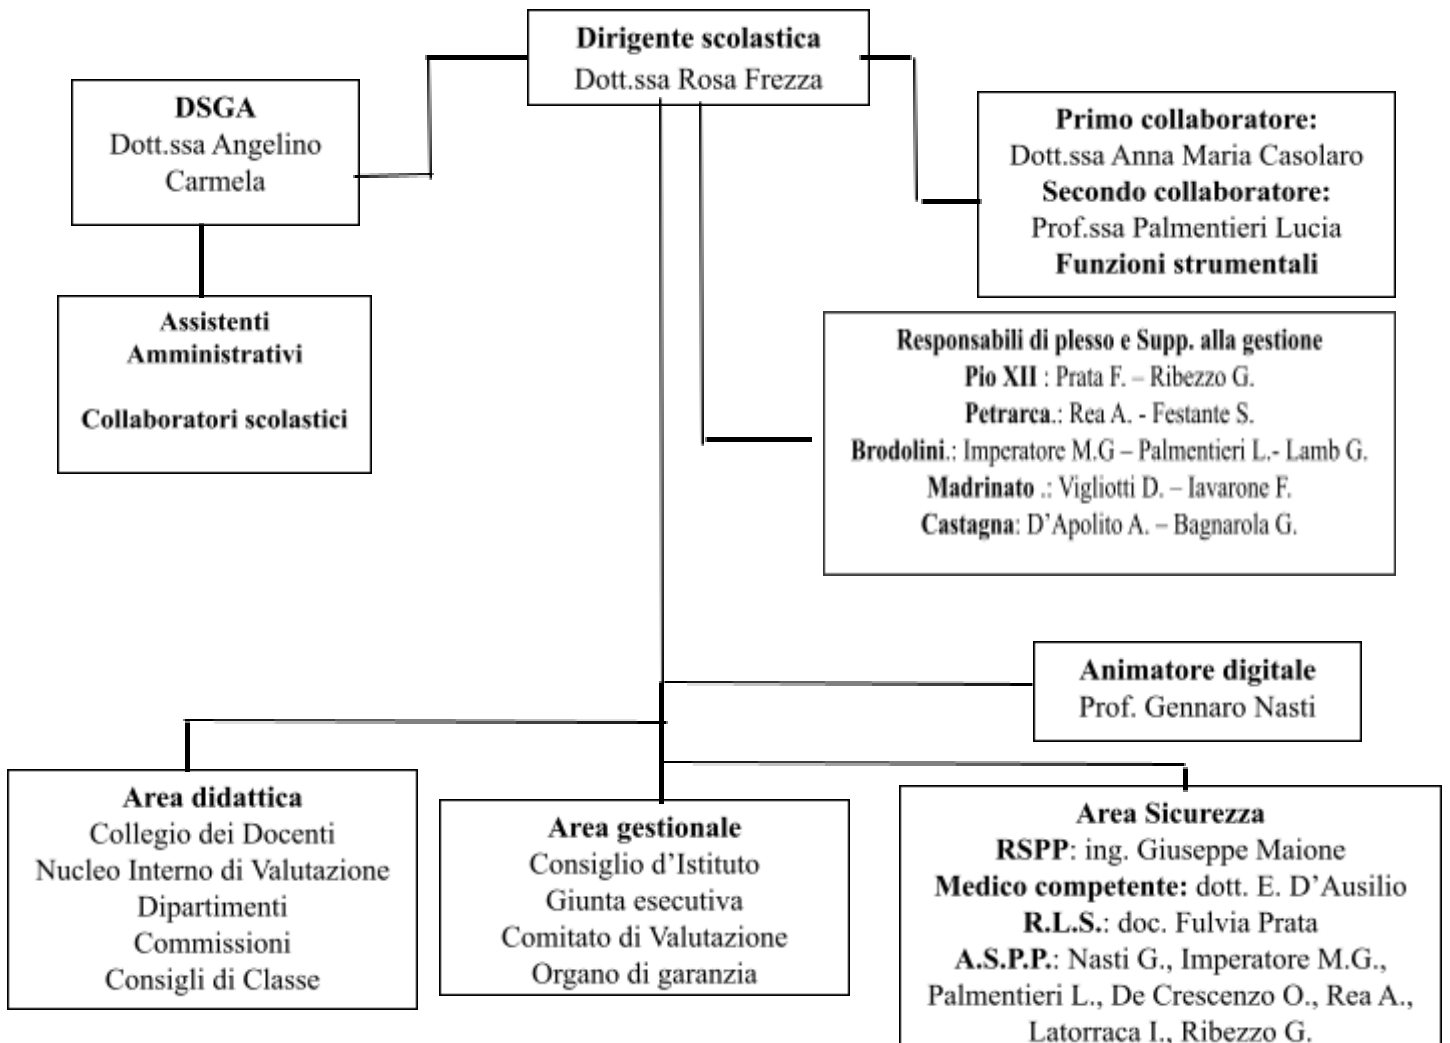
**Dirigente scolastica**
Dott.ssa Rosa Frezza

**DSGA**
Dott.ssa Angelino Carmela

**Primo collaboratore:**
Dott.ssa Anna Maria Casolaro
**Secondo collaboratore:**
Prof.ssa Palmentieri Lucia
**Funzioni strumentali**

**Assistenti Amministrativi**

**Collaboratori scolastici**

**Responsabili di plesso e Supp. alla gestione**
**Pio XII** : Prata F. – Ribezzo G.
**Petrarca**.: Rea A. - Festante S.
**Brodolini**.: Imperatore M.G – Palmentieri L.- Lamb G.
**Madrinato** .: Vigliotti D. – Iavarone F.
**Castagna**: D'Apolito A. – Bagnarola G.

**Animatore digitale**
Prof. Gennaro Nasti

**Area didattica**
Collegio dei Docenti
Nucleo Interno di Valutazione
Dipartimenti
Commissioni
Consigli di Classe

**Area gestionale**
Consiglio d'Istituto
Giunta esecutiva
Comitato di Valutazione
Organo di garanzia

**Area Sicurezza**
**RSPP**: ing. Giuseppe Maione
**Medico competente:** dott. E. D'Ausilio
**R.L.S.**: doc. Fulvia Prata
**A.S.P.P.**: Nasti G., Imperatore M.G., Palmentieri L., De Crescenzo O., Rea A., Latorraca I., Ribezzo G.